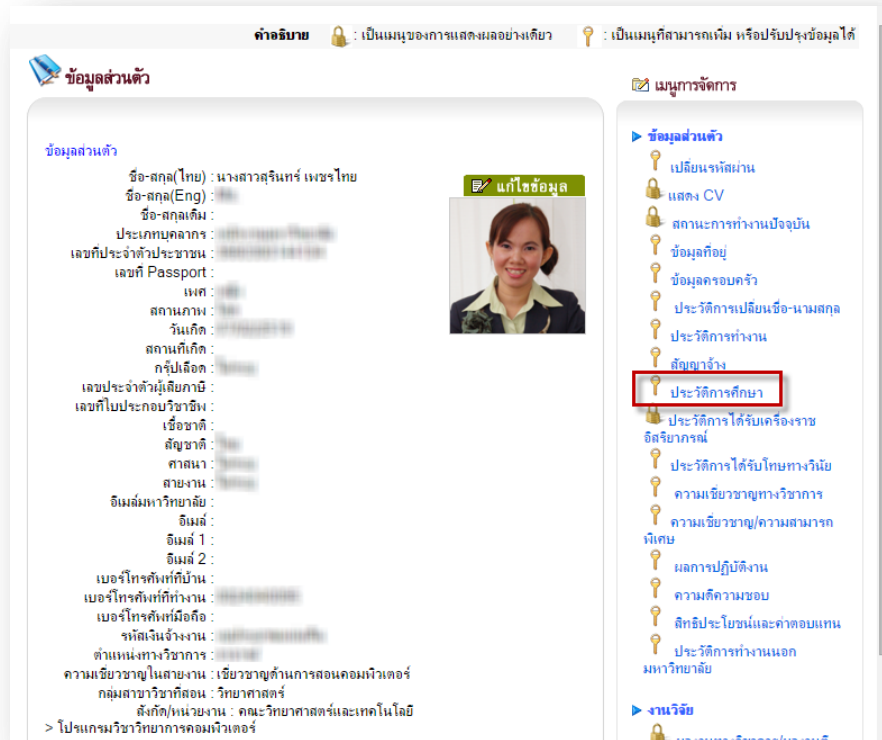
คำอธิบาย : เป็นเมนูของการแสดงผลอย่างเดียว : เป็นเมนูที่สามารถเพิ่ม หรือปรับปรุงข้อมูลได้

ข้อมูลส่วนตัว

ข้อมูลส่วนตัว

ชื่อ-สกุล(ไทย) : นางสาวสุรินทร์ เพชรไทย
ชื่อ-สกุล(Eng) : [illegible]
ชื่อ-สกุลเดิม :
ประเภทบุคลากร : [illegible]
เลขที่ประจำตัวประชาชน : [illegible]
เลขที่ Passport :
เพศ : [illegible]
สถานภาพ : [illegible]
วันเกิด : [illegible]
สถานที่เกิด :
กรุ๊ปเลือด : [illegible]
เลขประจำตัวผู้เสียภาษี :
เลขที่ใบประกอบวิชาชีพ :
เชื้อชาติ :
สัญชาติ : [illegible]
ศาสนา : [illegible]
สายงาน : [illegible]
อีเมล์มหาวิทยาลัย :
อีเมล์ :
อีเมล์ 1 :
อีเมล์ 2 :
เบอร์โทรศัพท์ที่บ้าน :
เบอร์โทรศัพท์ที่ทำงาน : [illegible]
เบอร์โทรศัพท์มือถือ :
รหัสเงินจ้างงาน : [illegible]
ตำแหน่งทางวิชาการ : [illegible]
ความเชี่ยวชาญในสายงาน : เชี่ยวชาญด้านการสอนคอมพิวเตอร์
กลุ่มสาขาวิชาที่สอน : วิทยาศาสตร์
สังกัด/หน่วยงาน : คณะวิทยาศาสตร์และเทคโนโลยี
> โปรแกรมวิชาวิทยาการคอมพิวเตอร์

แก้ไขข้อมูล

เมนูการจัดการ

ข้อมูลส่วนตัว
เปลี่ยนรหัสผ่าน
แสดง CV
สถานะการทำงานปัจจุบัน
ข้อมูลที่อยู่
ข้อมูลครอบครัว
ประวัติการเปลี่ยนชื่อ-นามสกุล
ประวัติการทำงาน
สัญญาจ้าง
ประวัติการศึกษา
ประวัติการได้รับเครื่องราชอิสริยาภรณ์
ประวัติการได้รับโทษทางวินัย
ความเชี่ยวชาญทางวิชาการ
ความเชี่ยวชาญ/ความสามารถพิเศษ
ผลการปฏิบัติงาน
ความคิดความชอบ
สิทธิประโยชน์และค่าตอบแทน
ประวัติการทำงานนอกมหาวิทยาลัย

งานวิจัย